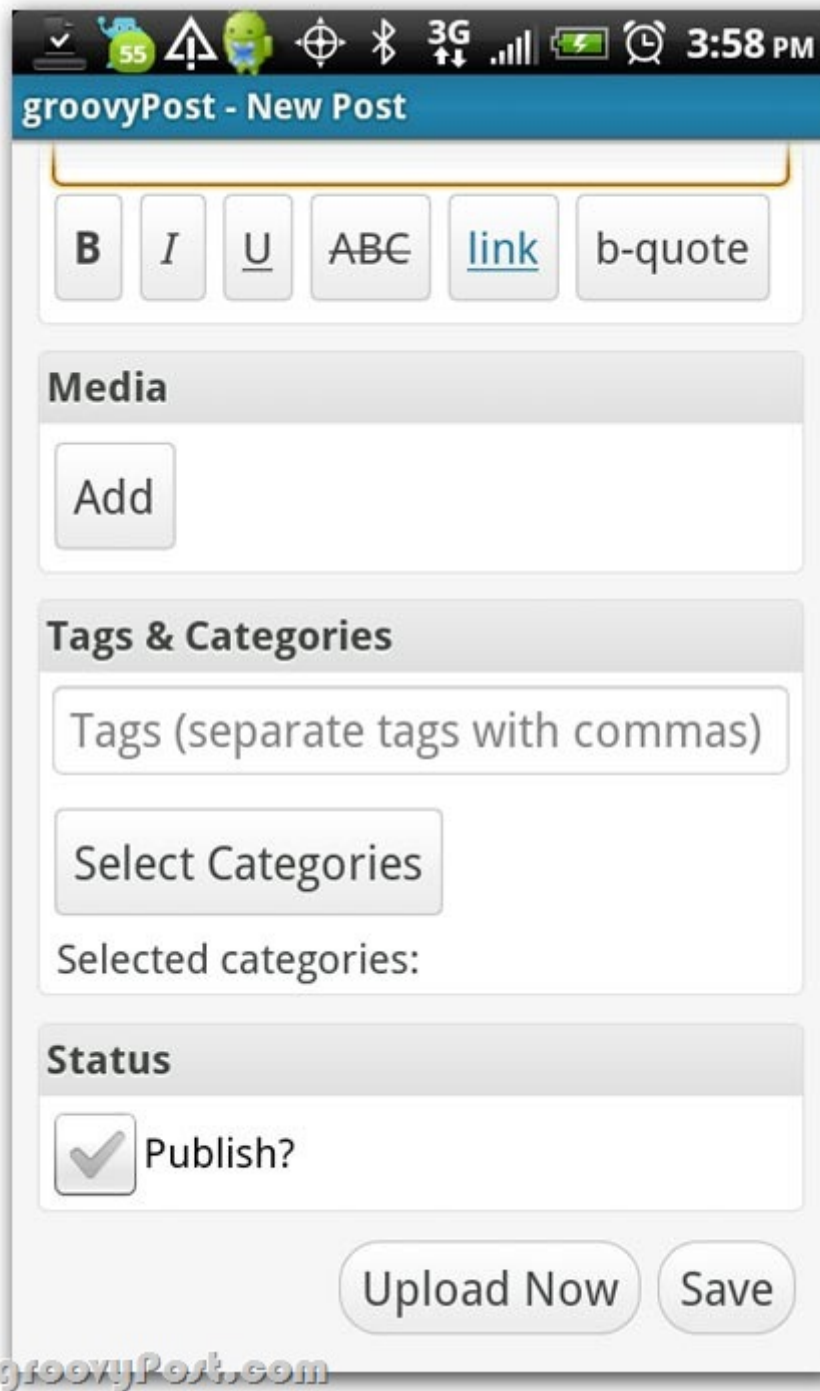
55 3G 3:58 PM

groovyPost - New Post

B I U ABC link b-quote

Media

Add

Tags & Categories

Tags (separate tags with commas)

Select Categories

Selected categories:

Status

Publish?

Upload Now Save

groovyPost.com